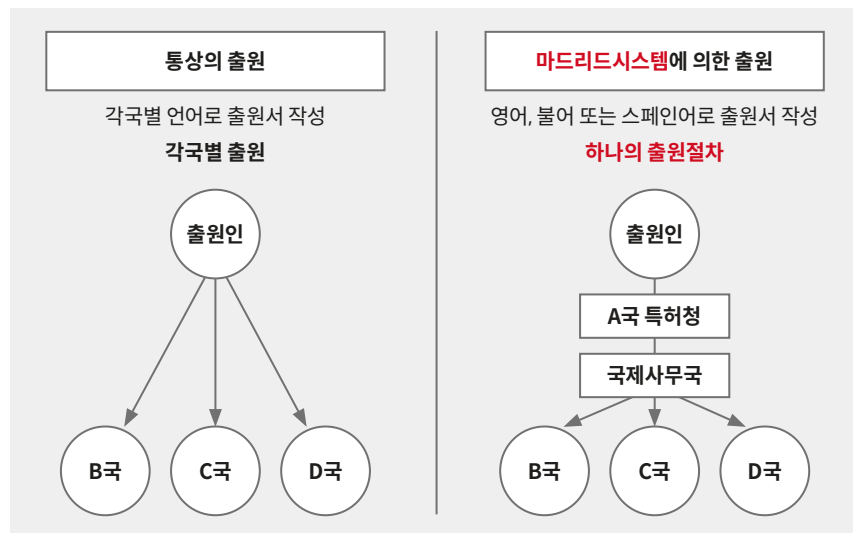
통상의 출원

각국별 언어로 출원서 작성

각국별 출원

출원인

B국

C국

D국

마드리드시스템에 의한 출원

영어, 불어 또는 스페인어로 출원서 작성

하나의 출원절차

출원인

A국 특허청

국제사무국

B국

C국

D국